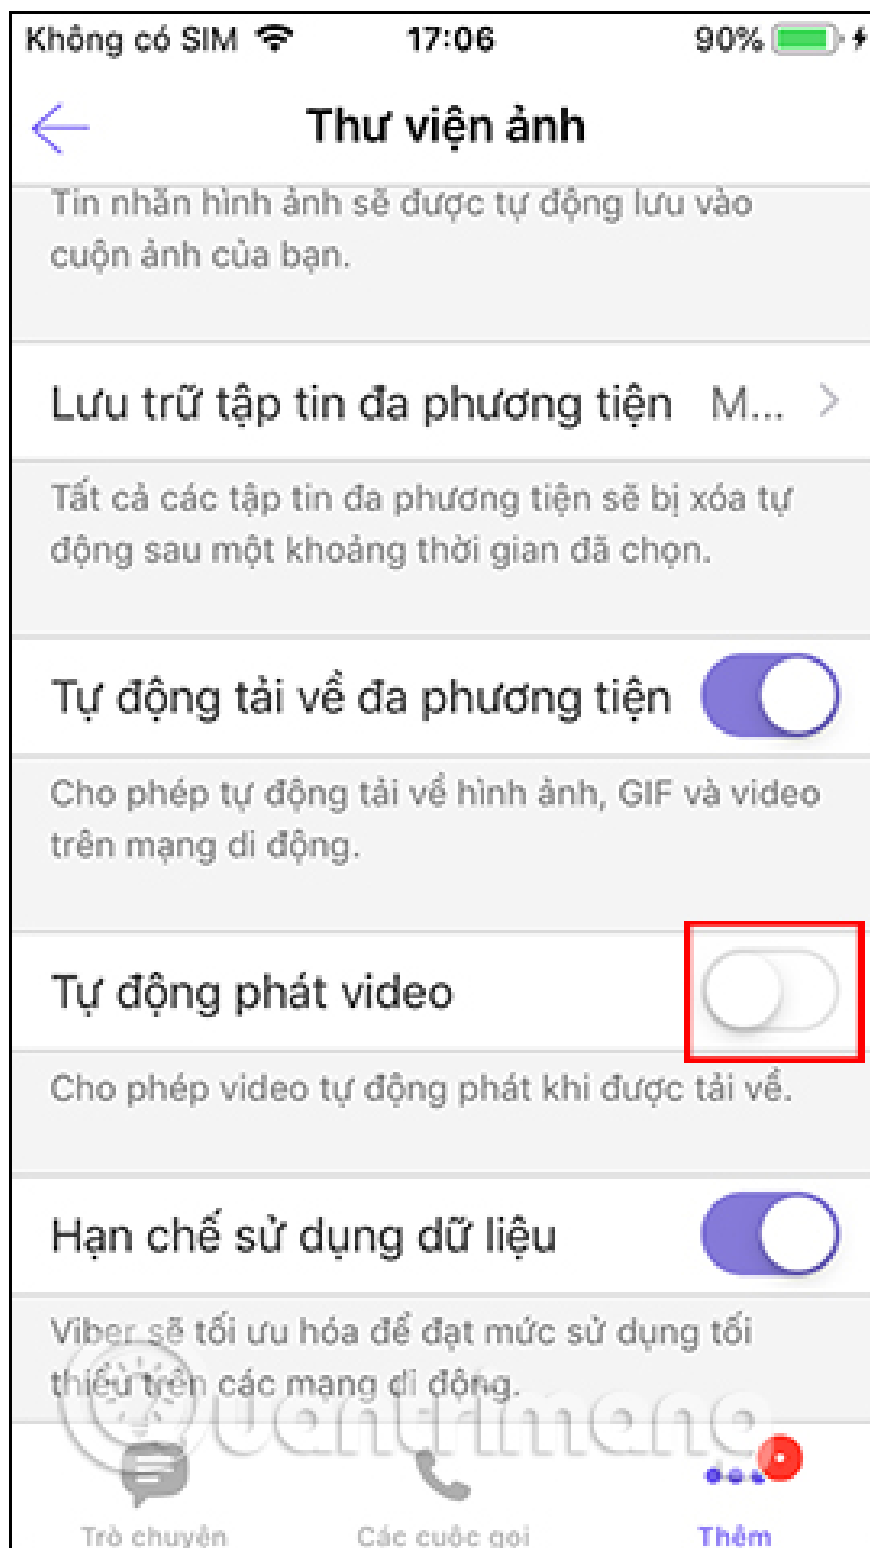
Không có SIM 17:06 90%

Thư viện ảnh

Tin nhắn hình ảnh sẽ được tự động lưu vào cuộn ảnh của bạn.

Lưu trữ tập tin đa phương tiện M... >

Tất cả các tập tin đa phương tiện sẽ bị xóa tự động sau một khoảng thời gian đã chọn.

Tự động tải về đa phương tiện

Cho phép tự động tải về hình ảnh, GIF và video trên mạng di động.

Tự động phát video

Cho phép video tự động phát khi được tải về.

Hạn chế sử dụng dữ liệu

Viber sẽ tối ưu hóa để đạt mức sử dụng tối thiểu trên các mạng di động.

Quantrimang

Trò chuyện Các cuộc gọi Thêm